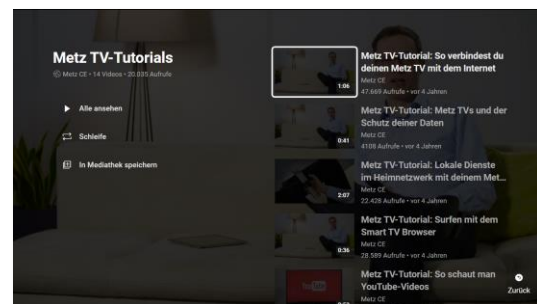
Metz TV-Tutorials
Metz CE • 14 Videos • 20.035 Aufrufe

Alle ansehen

Schleife

In Mediathek speichern

1:06
Metz TV-Tutorial: So verbindest du deinen Metz TV mit dem Internet
Metz CE
47.669 Aufrufe • vor 4 Jahren

0:41
Metz TV-Tutorial: Metz TVs und der Schutz deiner Daten
Metz CE
4106 Aufrufe • vor 4 Jahren

2:07
Metz TV-Tutorial: Lokale Dienste im Heimnetzwerk mit deinem Met...
Metz CE
22.428 Aufrufe • vor 4 Jahren

0:36
Metz TV-Tutorial: Surfen mit dem Smart TV Browser
Metz CE
28.589 Aufrufe • vor 4 Jahren

Metz TV-Tutorial: So schaut man YouTube-Videos
Metz CE

Zurück